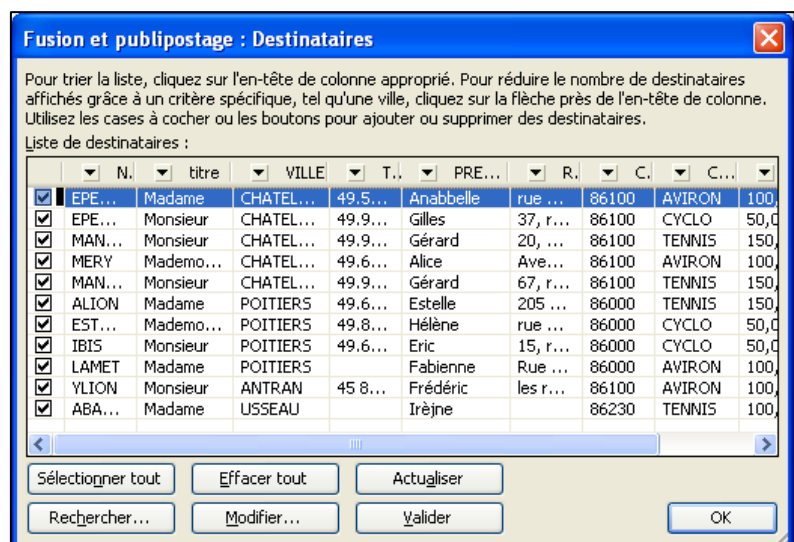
Fusion et publipostage : Destinataires

Pour trier la liste, cliquez sur l'en-tête de colonne approprié. Pour réduire le nombre de destinataires affichés grâce à un critère spécifique, tel qu'une ville, cliquez sur la flèche près de l'en-tête de colonne. Utilisez les cases à cocher ou les boutons pour ajouter ou supprimer des destinataires.

Liste de destinataires :

| | N. | titre | VILLE | T.. | PRE... | R. | C. | C... | |
|---|---|---|---|---|---|---|---|---|---|
| ☑ | EPE... | Madame | CHATEL... | 49.5... | Anabbelle | rue ... | 86100 | AVIRON | 100, |
| ☑ | EPE... | Monsieur | CHATEL... | 49.9... | Gilles | 37, r... | 86100 | CYCLO | 50,0 |
| ☑ | MAN... | Monsieur | CHATEL... | 49.9... | Gérard | 20, ... | 86100 | TENNIS | 150, |
| ☑ | MERY | Mademo... | CHATEL... | 49.6... | Alice | Ave... | 86100 | AVIRON | 100, |
| ☑ | MAN... | Monsieur | CHATEL... | 49.9... | Gérard | 67, r... | 86100 | TENNIS | 150, |
| ☑ | ALION | Madame | POITIERS | 49.6... | Estelle | 205 ... | 86000 | TENNIS | 150, |
| ☑ | EST... | Mademo... | POITIERS | 49.8... | Hélène | rue ... | 86000 | CYCLO | 50,0 |
| ☑ | IBIS | Monsieur | POITIERS | 49.6... | Eric | 15, r... | 86000 | CYCLO | 50,0 |
| ☑ | LAMET | Madame | POITIERS | | Fabienne | Rue ... | 86000 | AVIRON | 100, |
| ☑ | YLION | Monsieur | ANTRAN | 45 8... | Frédéric | les r... | 86100 | AVIRON | 100, |
| ☑ | ABA... | Madame | USSEAU | | Irèjne | | 86230 | TENNIS | 100, |

Sélectionner tout | Effacer tout | Actualiser

Rechercher... | Modifier... | Valider | OK